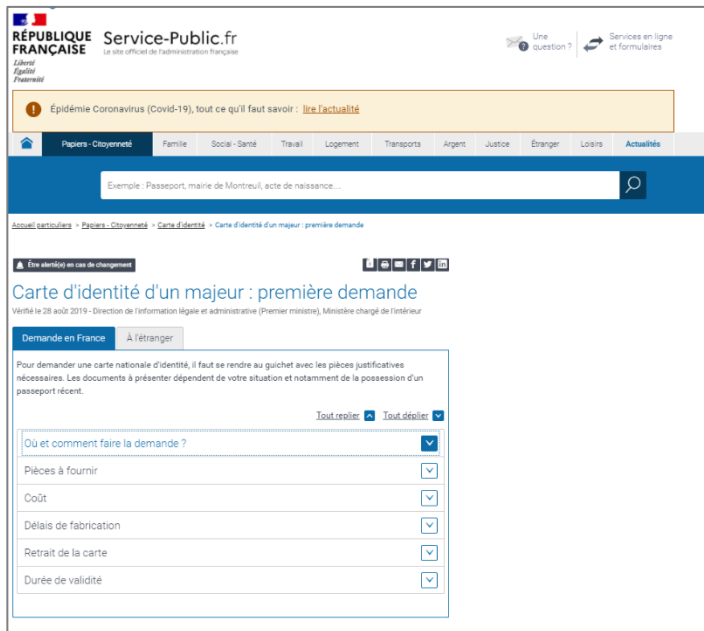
RÉPUBLIQUE FRANÇAISE
Liberté
Égalité
Fraternité

Service-Public.fr
Le site officiel de l'administration française

Une question ?

Services en ligne et formulaires

Épidémie Coronavirus (Covid-19), tout ce qu'il faut savoir : lire l'actualité

Papiers - Citoyenneté | Famille | Social - Santé | Travail | Logement | Transports | Argent | Justice | Étranger | Loisirs | Actualités

Exemple : Passeport, mairie de Montreuil, acte de naissance...

Accueil particuliers > Papiers - Citoyenneté > Carte d'identité > Carte d'identité d'un majeur : première demande

Être alerté(e) en cas de changement

Carte d'identité d'un majeur : première demande

Vérifié le 28 août 2019 - Direction de l'information légale et administrative (Premier ministre), Ministère chargé de l'intérieur

Demande en France | À l'étranger

Pour demander une carte nationale d'identité, il faut se rendre au guichet avec les pièces justificatives nécessaires. Les documents à présenter dépendent de votre situation et notamment de la possession d'un passeport récent.

Tout replier Tout déplier

Où et comment faire la demande ?

Pièces à fournir

Coût

Délais de fabrication

Retrait de la carte

Durée de validité